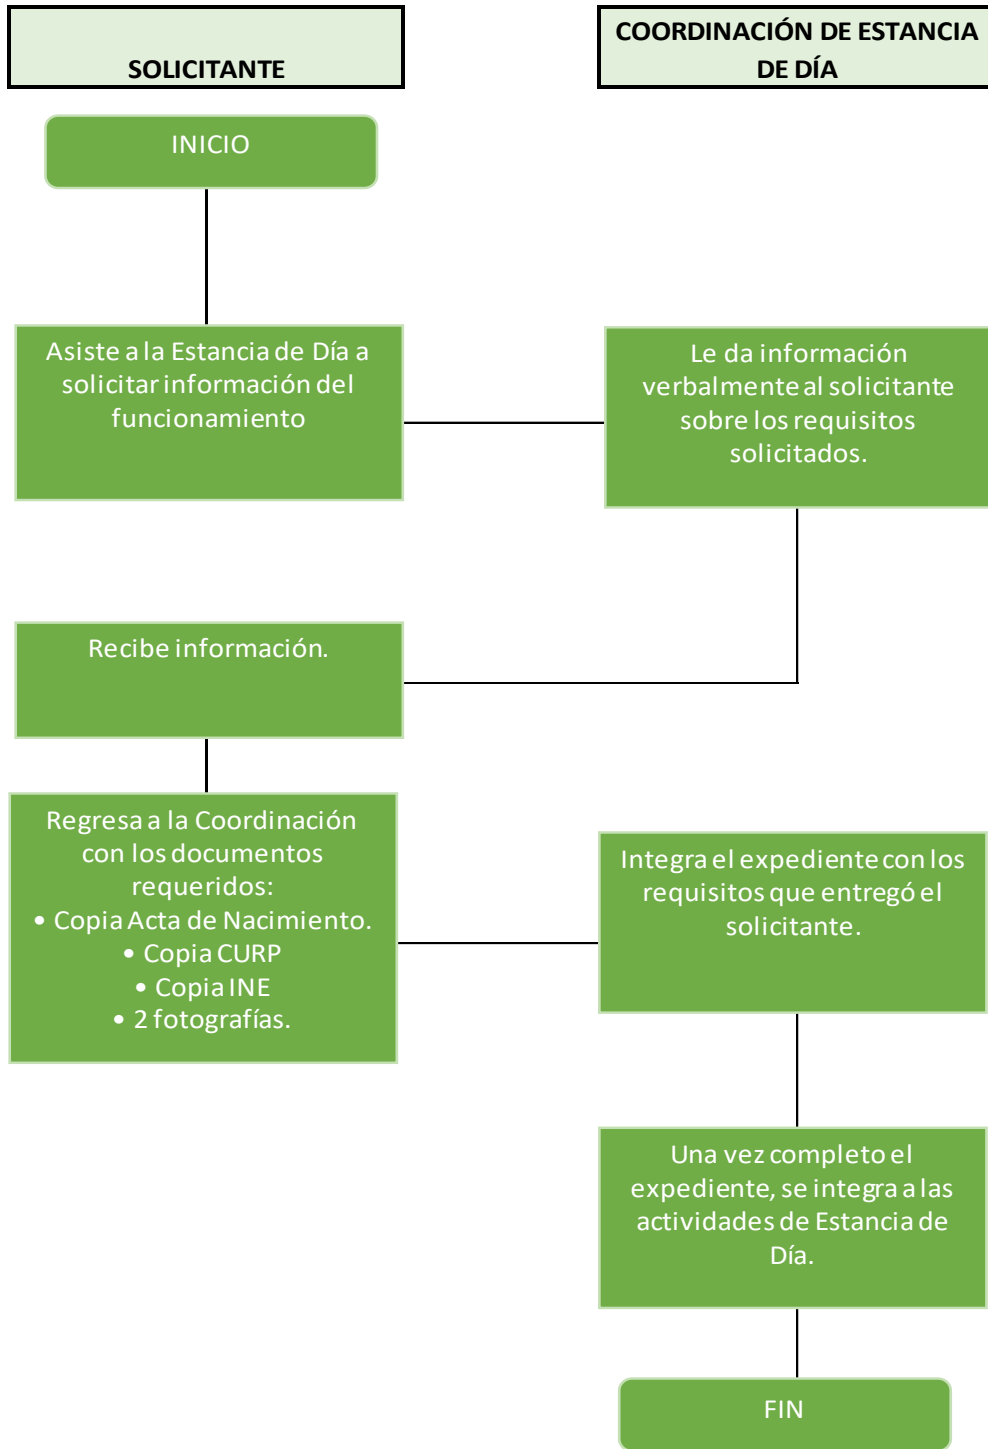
SOLICITANTE

COORDINACIÓN DE ESTANCIA DE DÍA

INICIO

Asiste a la Estancia de Día a solicitar información del funcionamiento

Le da información verbalmente al solicitante sobre los requisitos solicitados.

Recibe información.

Regresa a la Coordinación con los documentos requeridos:
• Copia Acta de Nacimiento.
• Copia CURP
• Copia INE
• 2 fotografías.

Integra el expediente con los requisitos que entregó el solicitante.

Una vez completo el expediente, se integra a las actividades de Estancia de Día.

FIN